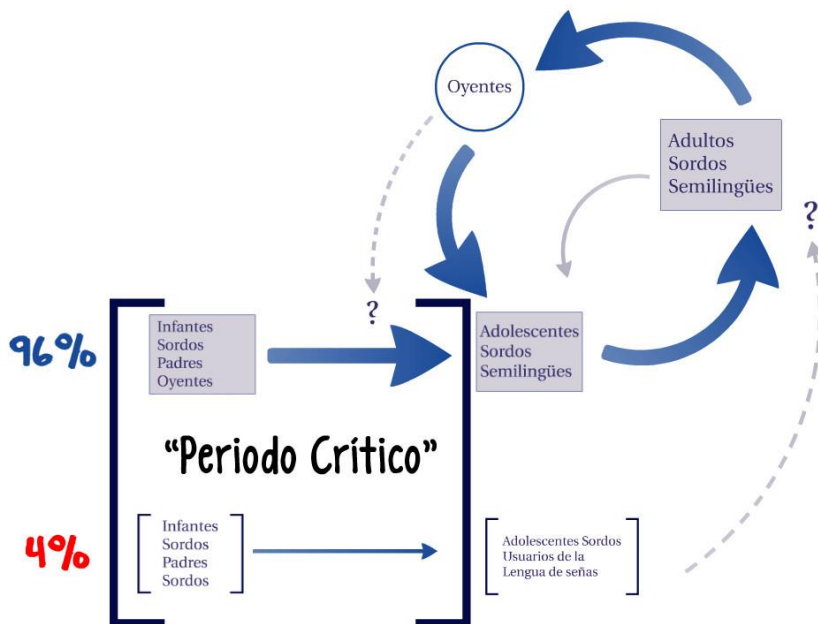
Oyentes

Adultos
Sordos
Semilingües

?

96%

Infantes
Sordos
Padres
Oyentes

?

Adolescentes
Sordos
Semilingües

"Periodo Crítico"

4%

Infantes
Sordos
Padres
Sordos

Adolescentes Sordos
Usuarios de la
Lengua de señas